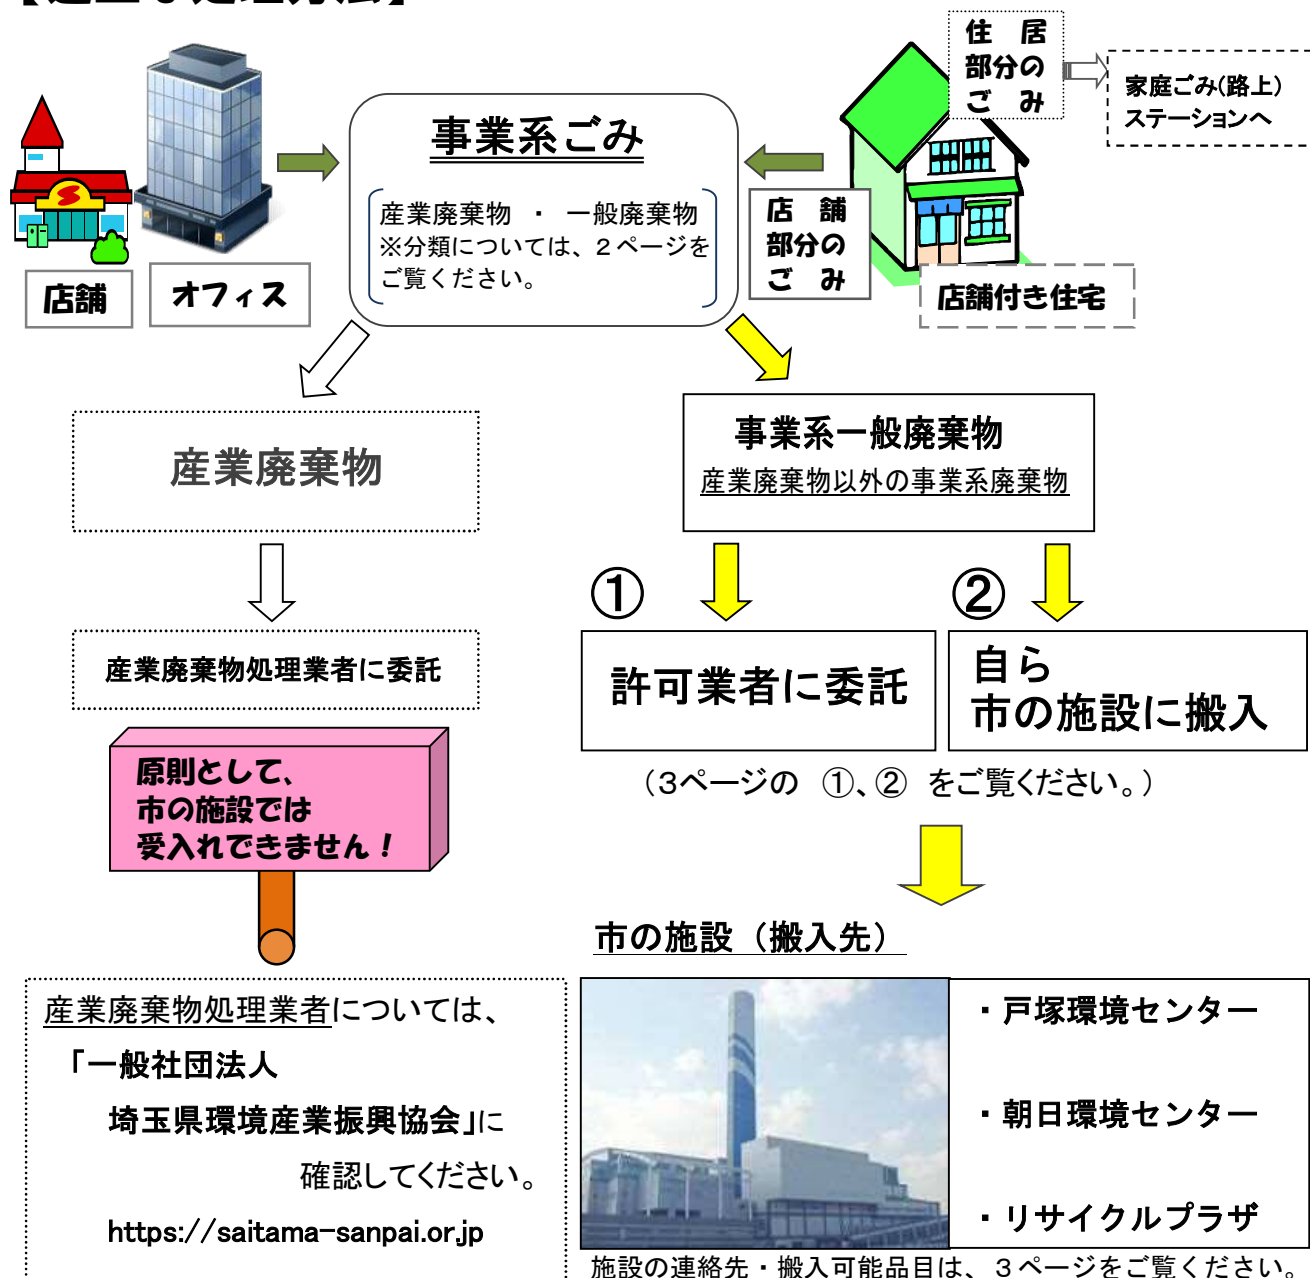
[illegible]

店舗

オフィス

事業系ごみ

産業廃棄物 ・ 一般廃棄物
※分類については、2ページをご覧ください。

住 居
部分の
ご み

家庭ごみ(路上)
ステーションへ

店 舗
部分の
ご み

店舗付き住宅

産業廃棄物

事業系一般廃棄物
産業廃棄物以外の事業系廃棄物

産業廃棄物処理業者に委託

①

許可業者に委託

②

自ら
市の施設に搬入

原則として、
市の施設では
受入れできません！

（3ページの ①、② をご覧ください。）

市の施設（搬入先）

産業廃棄物処理業者については、
「一般社団法人
埼玉県環境産業振興協会」に
確認してください。
https://saitama-sanpai.or.jp

・戸塚環境センター

・朝日環境センター

・リサイクルプラザ

施設の連絡先・搬入可能品目は、３ページをご覧ください。